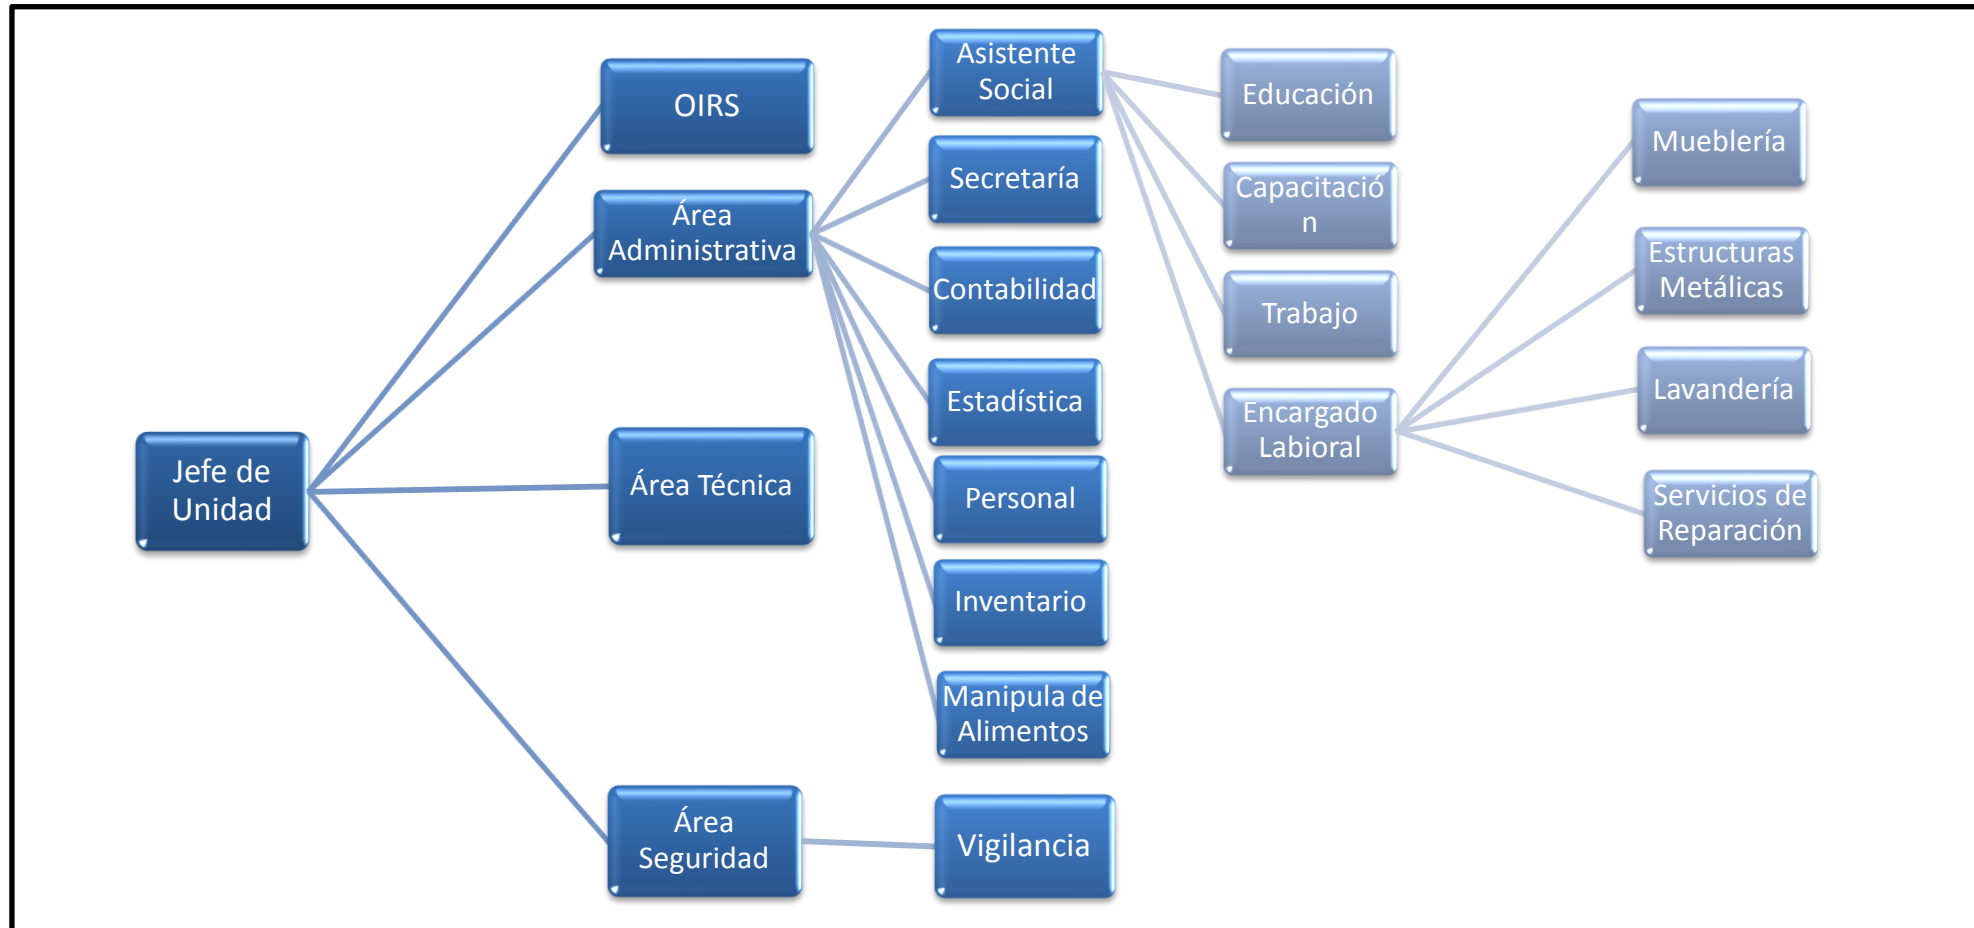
Jefe de Unidad

OIRS

Área Administrativa

Área Técnica

Área Seguridad

Asistente Social

Secretaría

Contabilidad

Estadística

Personal

Inventario

Manipula de Alimentos

Vigilancia

Educación

Capacitació n

Trabajo

Encargado Labioral

Mueblería

Estructuras Metálicas

Lavandería

Servicios de Reparación